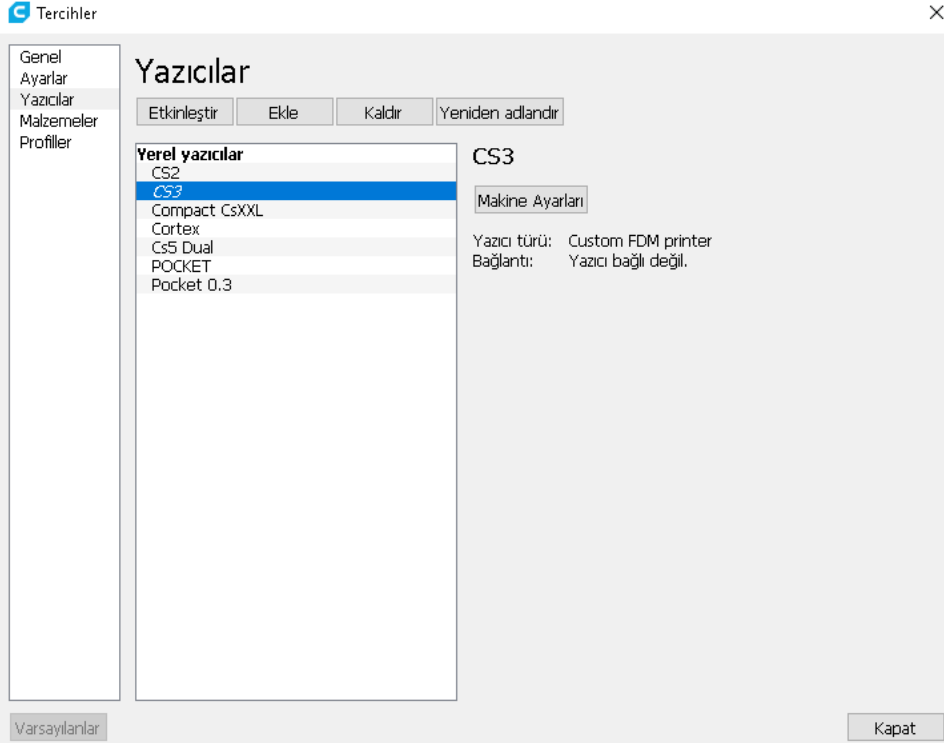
Tercihler

Genel
Ayarlar
Yazıcılar
Malzemeler
Profiller

Yazıcılar

Etkinleştir
Ekle
Kaldır
Yeniden adlandır

Yerel yazıcılar
CS2
CS3
Compact CsXXL
Cortex
Cs5 Dual
POCKET
Pocket 0.3

CS3

Makine Ayarları

Yazıcı türü: Custom FDM printer
Bağlantı: Yazıcı bağlı değil.

Varsayılanlar

Kapat